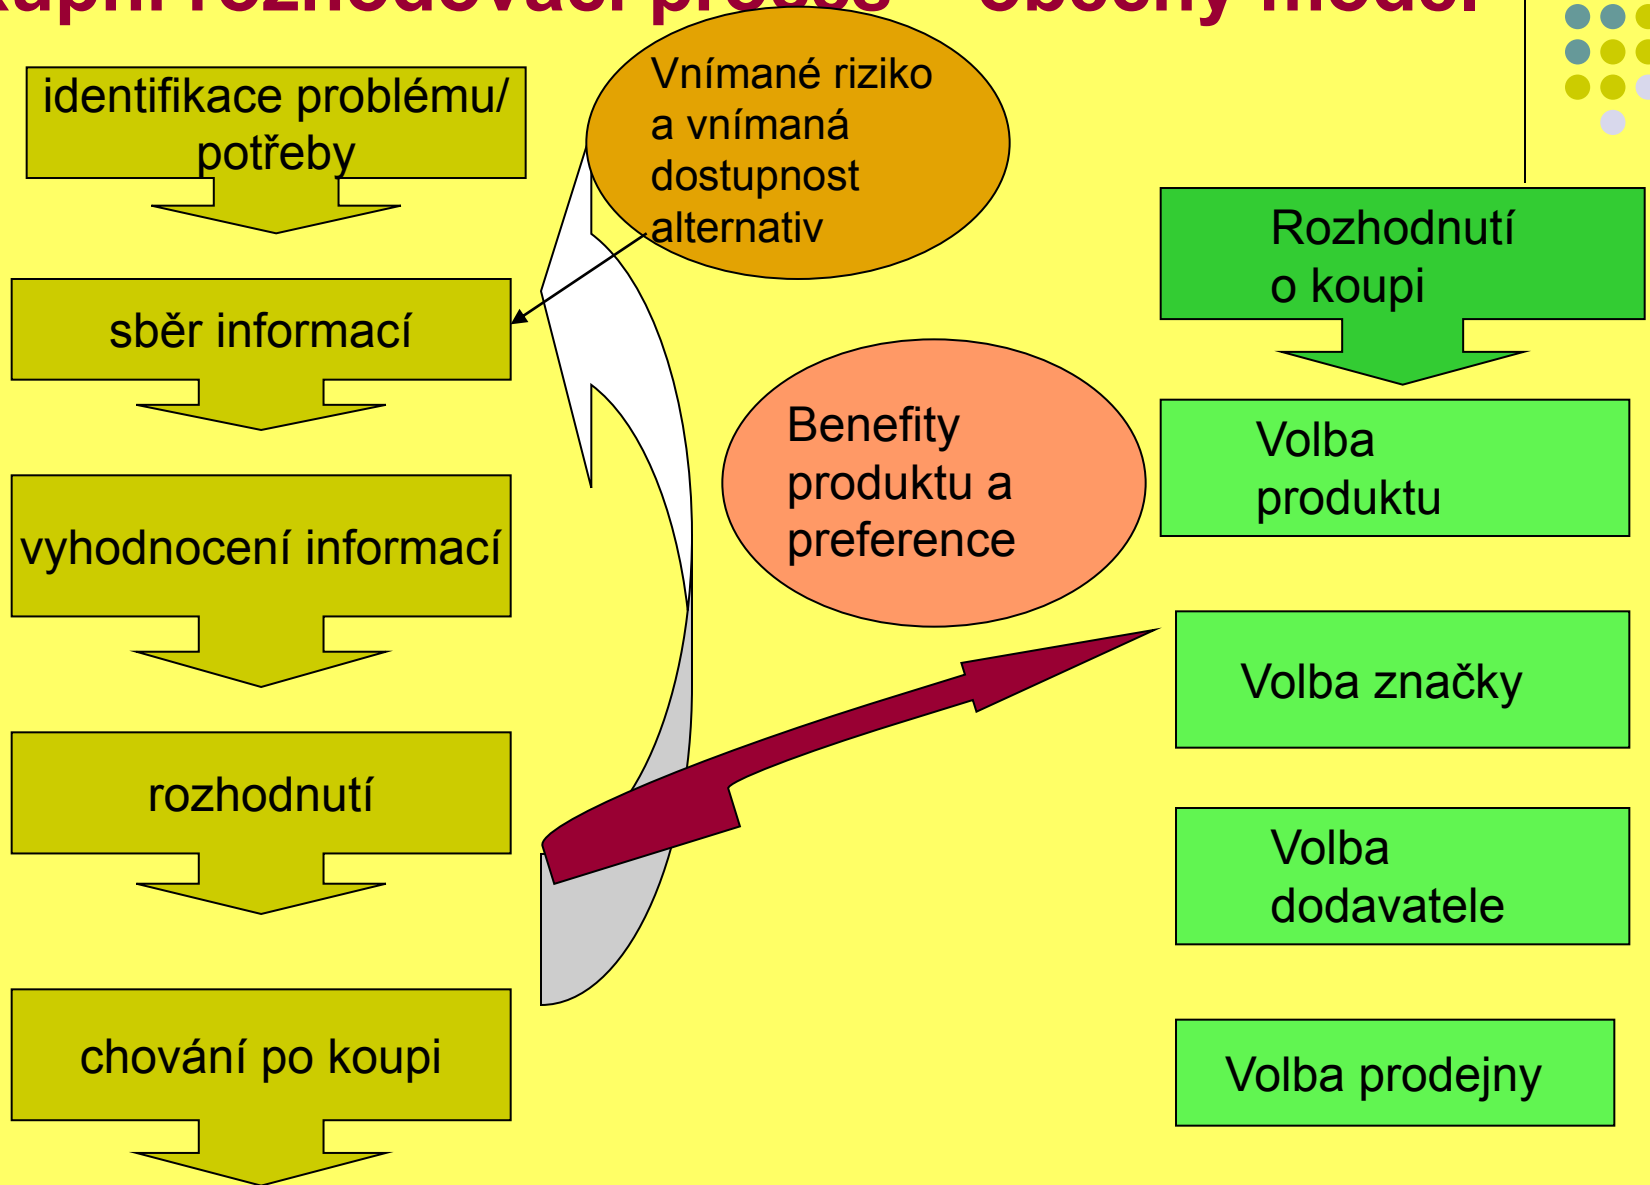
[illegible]

identifikace problému/ potřeby

sběr informací

vyhodnocení informací

rozhodnutí

chování po koupi

Vnímané riziko a vnímaná dostupnost alternativ

Benefity produktu a preference

Rozhodnutí o koupi

Volba produktu

Volba značky

Volba dodavatele

Volba prodejny